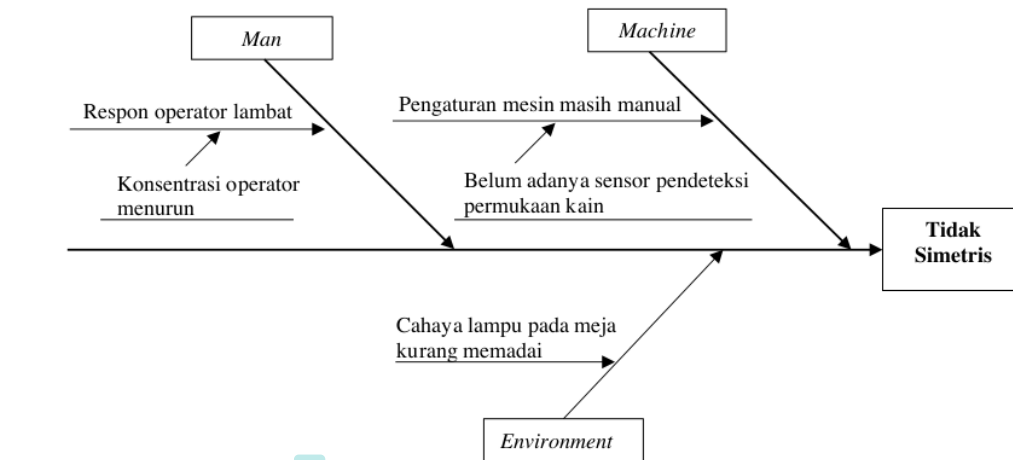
Man

Machine

Respon operator lambat

Konsentrasi operator menurun

Pengaturan mesin masih manual

Belum adanya sensor pendeteksi permukaan kain

Tidak Simetris

Cahaya lampu pada meja kurang memadai

Environment